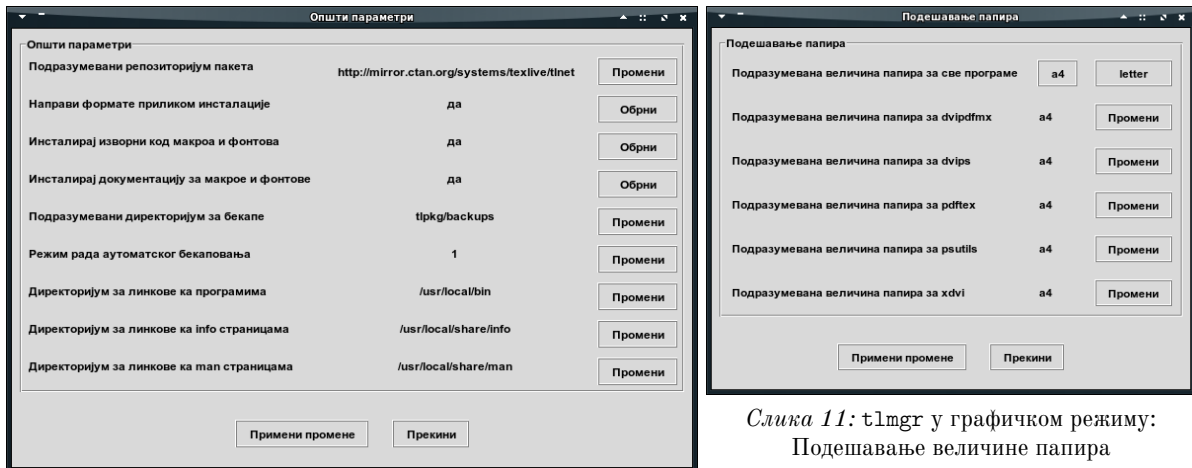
Општи параметри

Општи параметри

| | | |
|---|---|---|
| Подразумевани репозиторијум пакета | http://mirror.ctan.org/systems/texlive/tlnet | Промени |
| Направи формате приликом инсталације | да | Обрни |
| Инсталирај изворни код макроа и фонтова | да | Обрни |
| Инсталирај документацију за макрое и фонтове | да | Обрни |
| Подразумевани директоријум за бекапе | tlpkg/backups | Промени |
| Режим рада аутоматског бекаповања | 1 | Промени |
| Директоријум за линкове ка програмима | /usr/local/bin | Промени |
| Директоријум за линкове ка info страницама | /usr/local/share/info | Промени |
| Директоријум за линкове ка man страницама | /usr/local/share/man | Промени |

Примени промене Прекини

Подешавање папира

Подешавање папира

| | | |
|---|---|---|
| Подразумевана величина папира за све програме | a4 | letter |
| Подразумевана величина папира за dvipdfmx | a4 | Промени |
| Подразумевана величина папира за dvips | a4 | Промени |
| Подразумевана величина папира за pdftex | a4 | Промени |
| Подразумевана величина папира за psutils | a4 | Промени |
| Подразумевана величина папира за xdvi | a4 | Промени |

Примени промене Прекини

Слика 11: tlmgr у графичком режиму: Подешавање величине папира